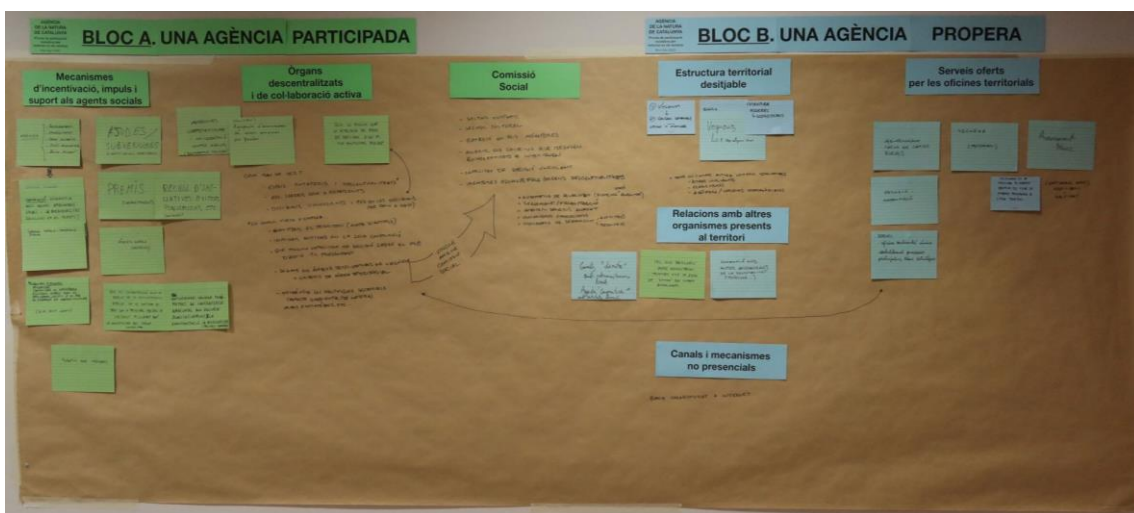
AGÈNCIA DE LA NATURA DE CATALUNYA

BLOC A. UNA AGÈNCIA PARTICIPADA

AGÈNCIA DE LA NATURA DE CATALUNYA

BLOC B. UNA AGÈNCIA PROPERA

Mecanismes d'incentivació, impuls i suport als agents socials

Òrgans descentralitzats i de col·laboració activa

Comissió Social

Estructura territorial desitjable

Serveis oferts per les oficines territorials

AJUDES SUBVENCIONS

PREMIS

Relacions amb altres organismes presents al territori

Canals i mecanismes no presencials

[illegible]